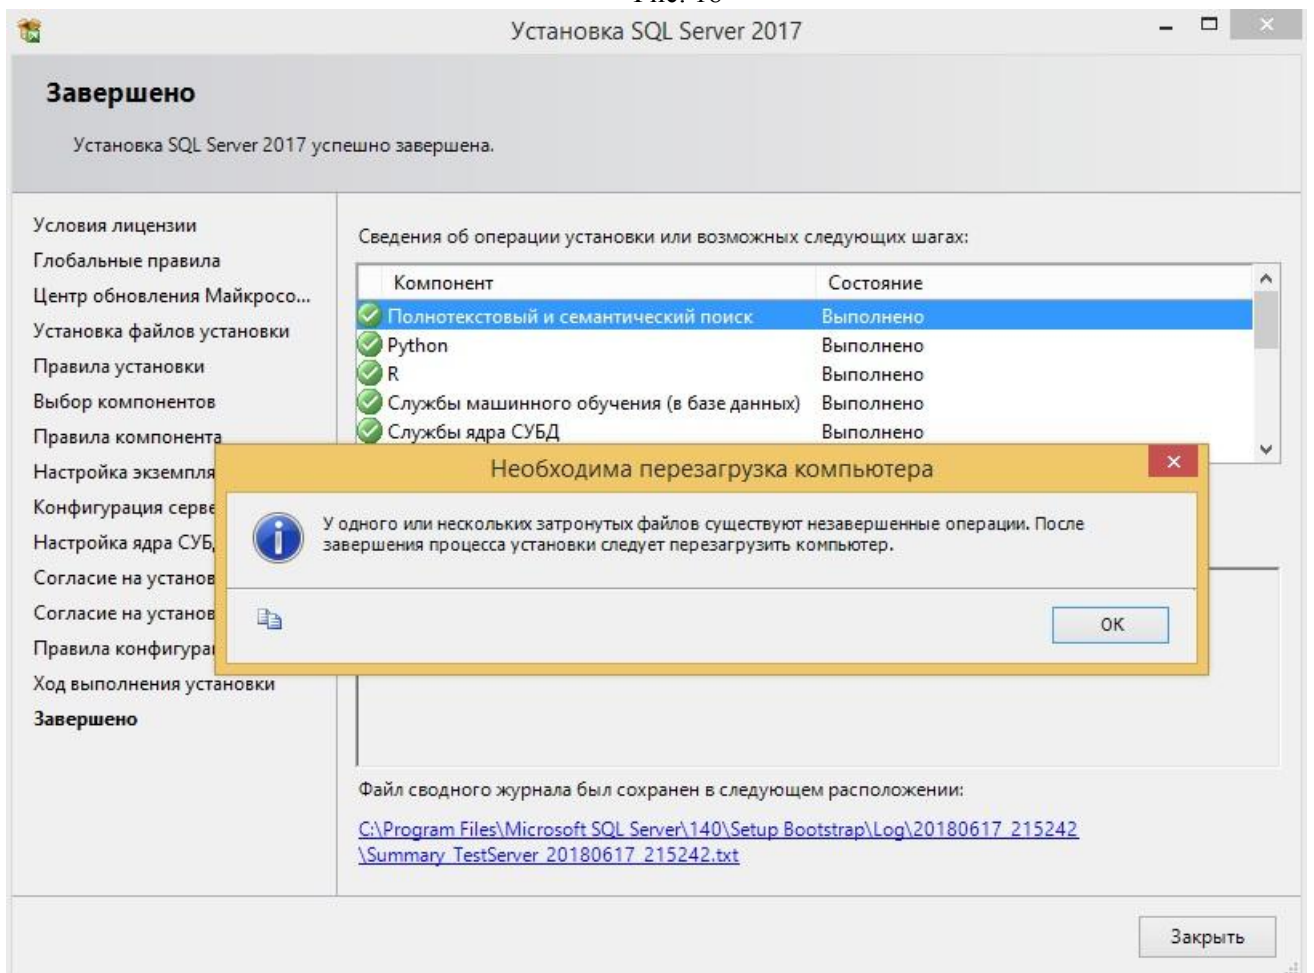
Установка SQL Server 2017

Завершено

Установка SQL Server 2017 успешно завершена.

Условия лицензии
Глобальные правила
Центр обновления Майкросо...
Установка файлов установки
Правила установки
Выбор компонентов
Правила компонента
Настройка экземпля
Конфигурация серве
Настройка ядра СУБ
Согласие на установ
Согласие на установ
Правила конфигура
Ход выполнения установки
Завершено

Сведения об операции установки или возможных следующих шагах:

| Компонент | Состояние |
|---|---|
| Полнотекстовый и семантический поиск | Выполнено |
| Python | Выполнено |
| R | Выполнено |
| Службы машинного обучения (в базе данных) | Выполнено |
| Службы ядра СУБД | Выполнено |

Необходима перезагрузка компьютера

У одного или нескольких затронутых файлов существуют незавершенные операции. После завершения процесса установки следует перезагрузить компьютер.

OK

Файл сводного журнала был сохранен в следующем расположении:

C:\Program Files\Microsoft SQL Server\140\Setup Bootstrap\Log\20180617_215242 \Summary_TestServer_20180617_215242.txt

Закрыть